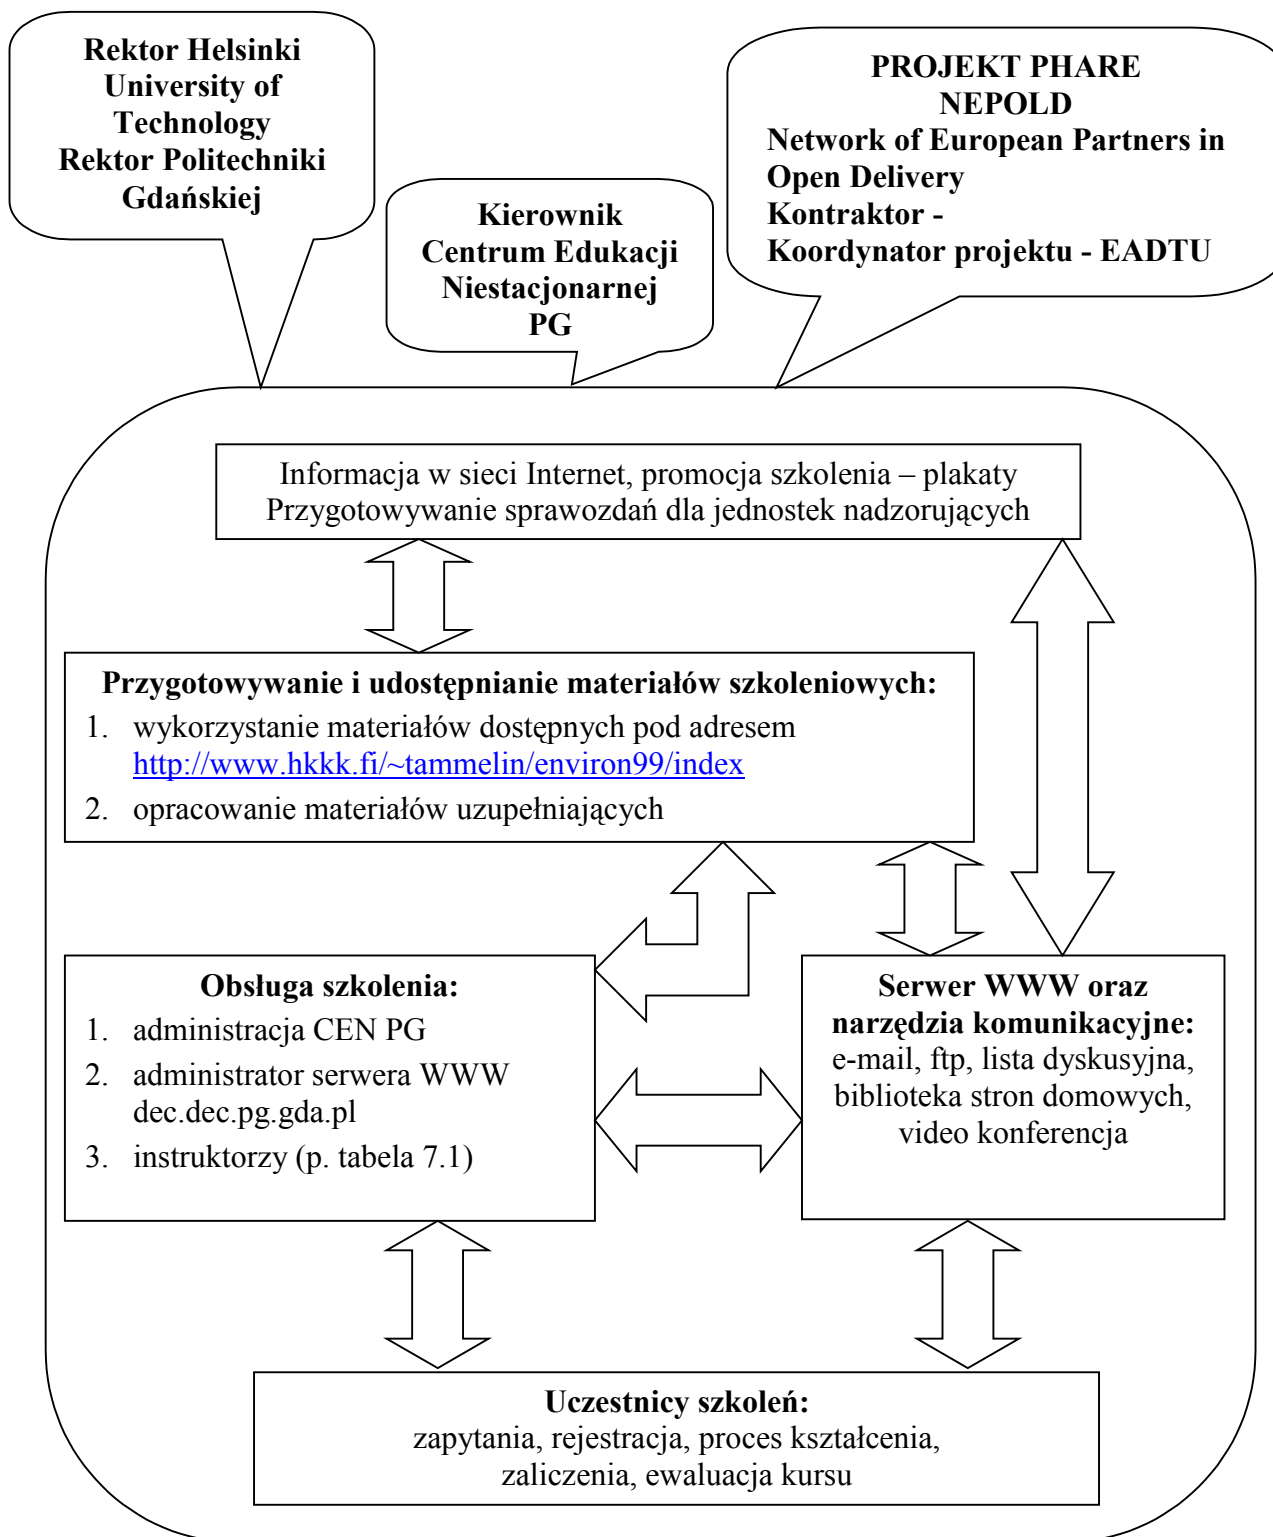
Rektor Helsinki University of Technology
Rektor Politechniki Gdańskiej

Kierownik Centrum Edukacji Niestacjonarnej PG

PROJEKT PHARE NEPOLD
Network of European Partners in Open Delivery
Kontraktor -
Koordynator projektu - EADTU

Informacja w sieci Internet, promocja szkolenia – plakaty
Przygotowywanie sprawozdań dla jednostek nadzorujących

Przygotowywanie i udostępnianie materiałów szkoleniowych:
1. wykorzystanie materiałów dostępnych pod adresem http://www.hkkk.fi/~tammelin/environ99/index
2. opracowanie materiałów uzupełniających

Obsługa szkolenia:
1. administracja CEN PG
2. administrator serwera WWW dec.dec.pg.gda.pl
3. instruktorzy (p. tabela 7.1)

Serwer WWW oraz narzędzia komunikacyjne:
e-mail, ftp, lista dyskusyjna, biblioteka stron domowych, video konferencja

Uczestnicy szkoleń:
zapytania, rejestracja, proces kształcenia, zaliczenia, ewaluacja kursu